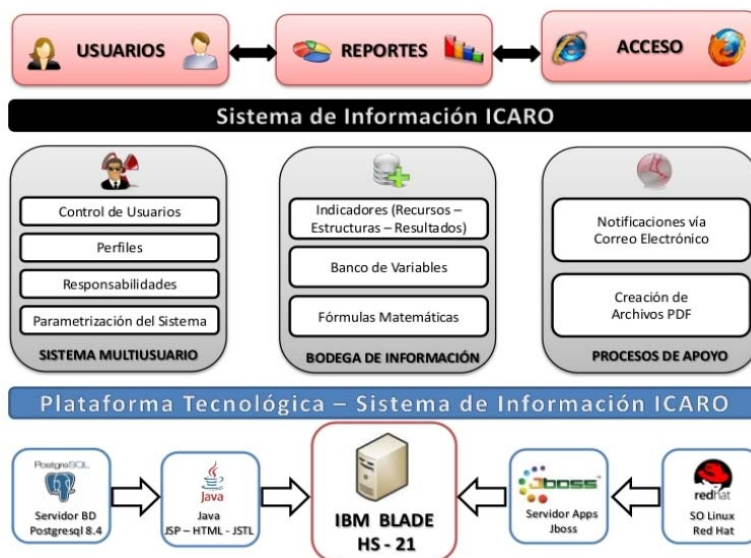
USUARIOS

REPORTES

ACCESO

Sistema de Información ICARO

Control de Usuarios

Perfiles

Responsabilidades

Parametrización del Sistema

SISTEMA MULTIUSUARIO

Indicadores (Recursos – Estructuras – Resultados)

Banco de Variables

Fórmulas Matemáticas

BODEGA DE INFORMACIÓN

Notificaciones vía Correo Electrónico

Creación de Archivos PDF

PROCESOS DE APOYO

Plataforma Tecnológica – Sistema de Información ICARO

PostgreSQL

Servidor BD Postgresql 8.4

Java

Java JSP – HTML – JSTL

IBM BLADE HS - 21

Jboss

Servidor Apps Jboss

redhat

SO Linux Red Hat